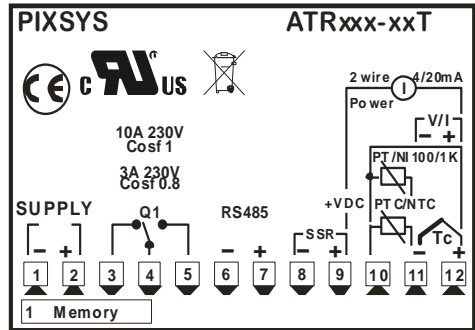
PIXSYS

ATRxxx-xxT

CE c UL US

2 wire 4/20mA

Power

V/I

– +

PT/NI 100/1K

10A 230V
Cosf 1

3A 230V
Cosf 0.8

PTC/NTC

+VDC

SUPPLY

Q1

RS485

SSR

Tc

– +

– +

– +

– +

1 2 3 4 5 6 7 8 9 10 11 12

1 Memory